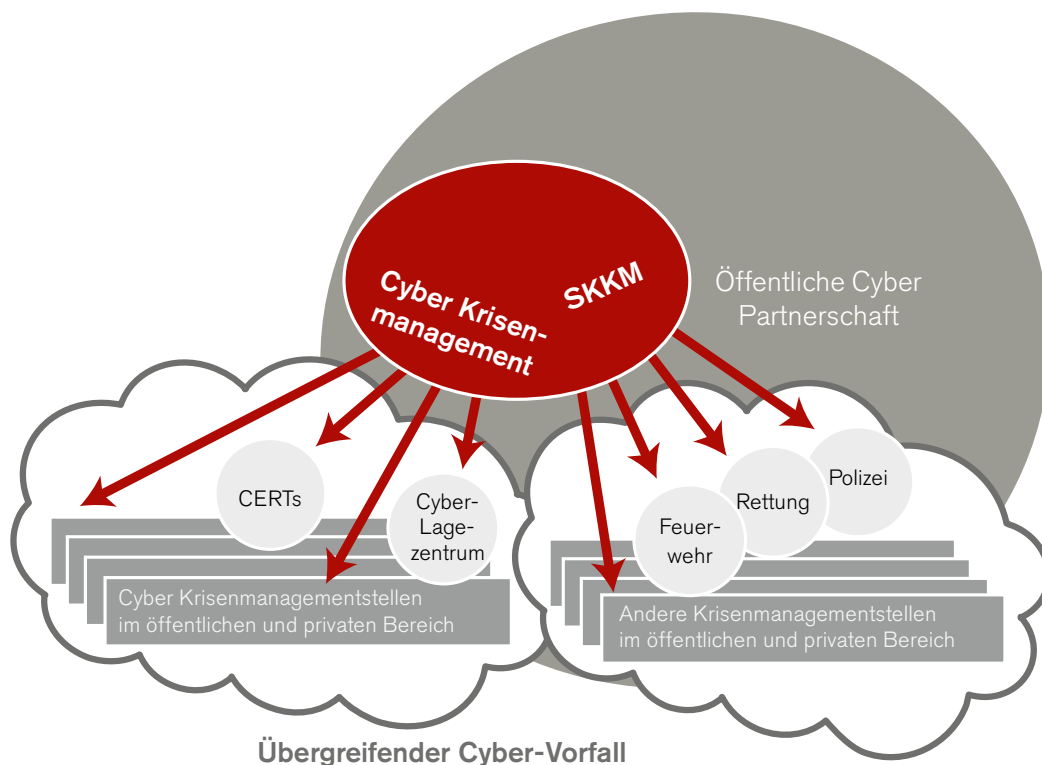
Cyber Krisenmanagement

SKKM

Öffentliche Cyber Partnerschaft

CERTs

Cyber-Lage-zentrum

Feuer-wehr

Rettung

Polizei

Cyber Krisenmanagementstellen im öffentlichen und privaten Bereich

Andere Krisenmanagementstellen im öffentlichen und privaten Bereich

Übergreifender Cyber-Vorfall